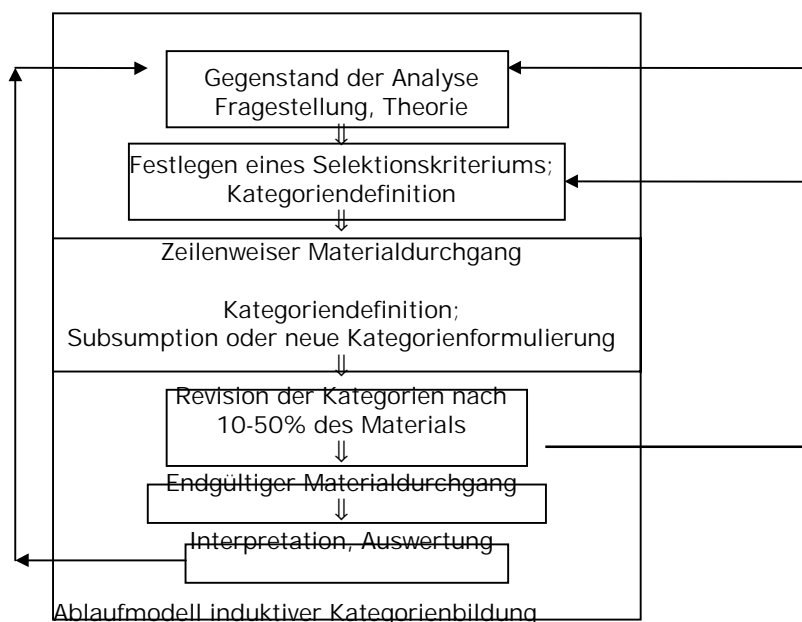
Gegenstand der Analyse
Fragestellung, Theorie
$\Downarrow$
Festlegen eines Selektionskriteriums;
Kategoriendefinition
$\Downarrow$
Zeilenweiser Materialdurchgang

Kategoriendefinition;
Subsumption oder neue Kategorienformulierung
$\Downarrow$
Revision der Kategorien nach
10-50% des Materials
$\Downarrow$
Endgültiger Materialdurchgang
$\Downarrow$
Interpretation, Auswertung

Ablaufmodell induktiver Kategorienbildung